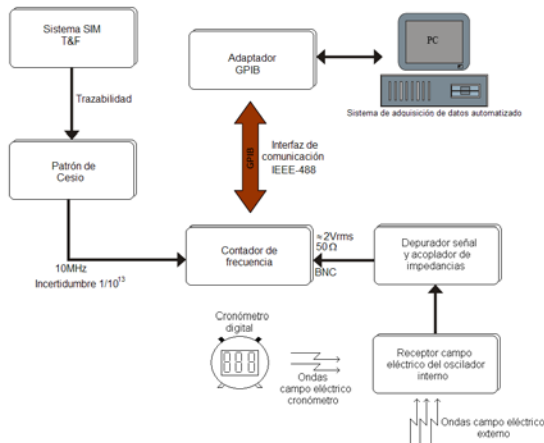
Sistema SIM T&F

Trazabilidad

Patrón de Cesio

10MHz
Incertidumbre 1/10$^{13}$

Adaptador GPIB

PC

Sistema de adquisición de datos automatizado

GPIB

Interfaz de comunicación IEEE-488

Contador de frecuencia

≈2Vrms
50 Ω
BNC

Depurador señal y acoplador de impedancias

Cronómetro digital

888

Ondas campo eléctrico cronómetro

Receptor campo eléctrico del oscilador interno

Ondas campo eléctrico externo